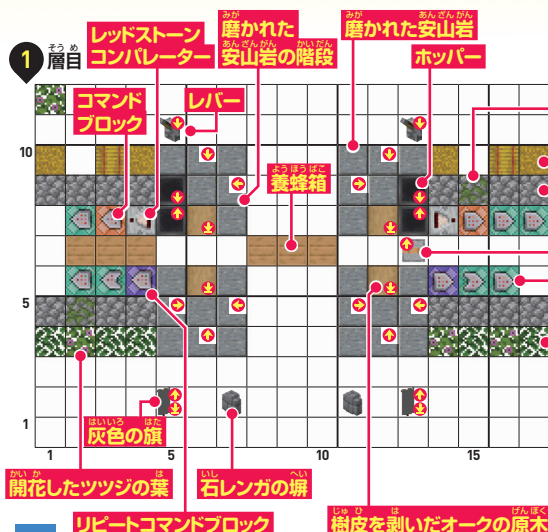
1 層目

レッドストーンコンパレーター

磨かれた安山岩の階段

磨かれた安山岩

ホッパー

コマンドブロック

レバー

養蜂箱

10

5

1

1

5

10

15

灰色の旗

開花したツツジの葉

石レンガの塀

リピートコマンドブロック

樹皮を剥いだオークの原木